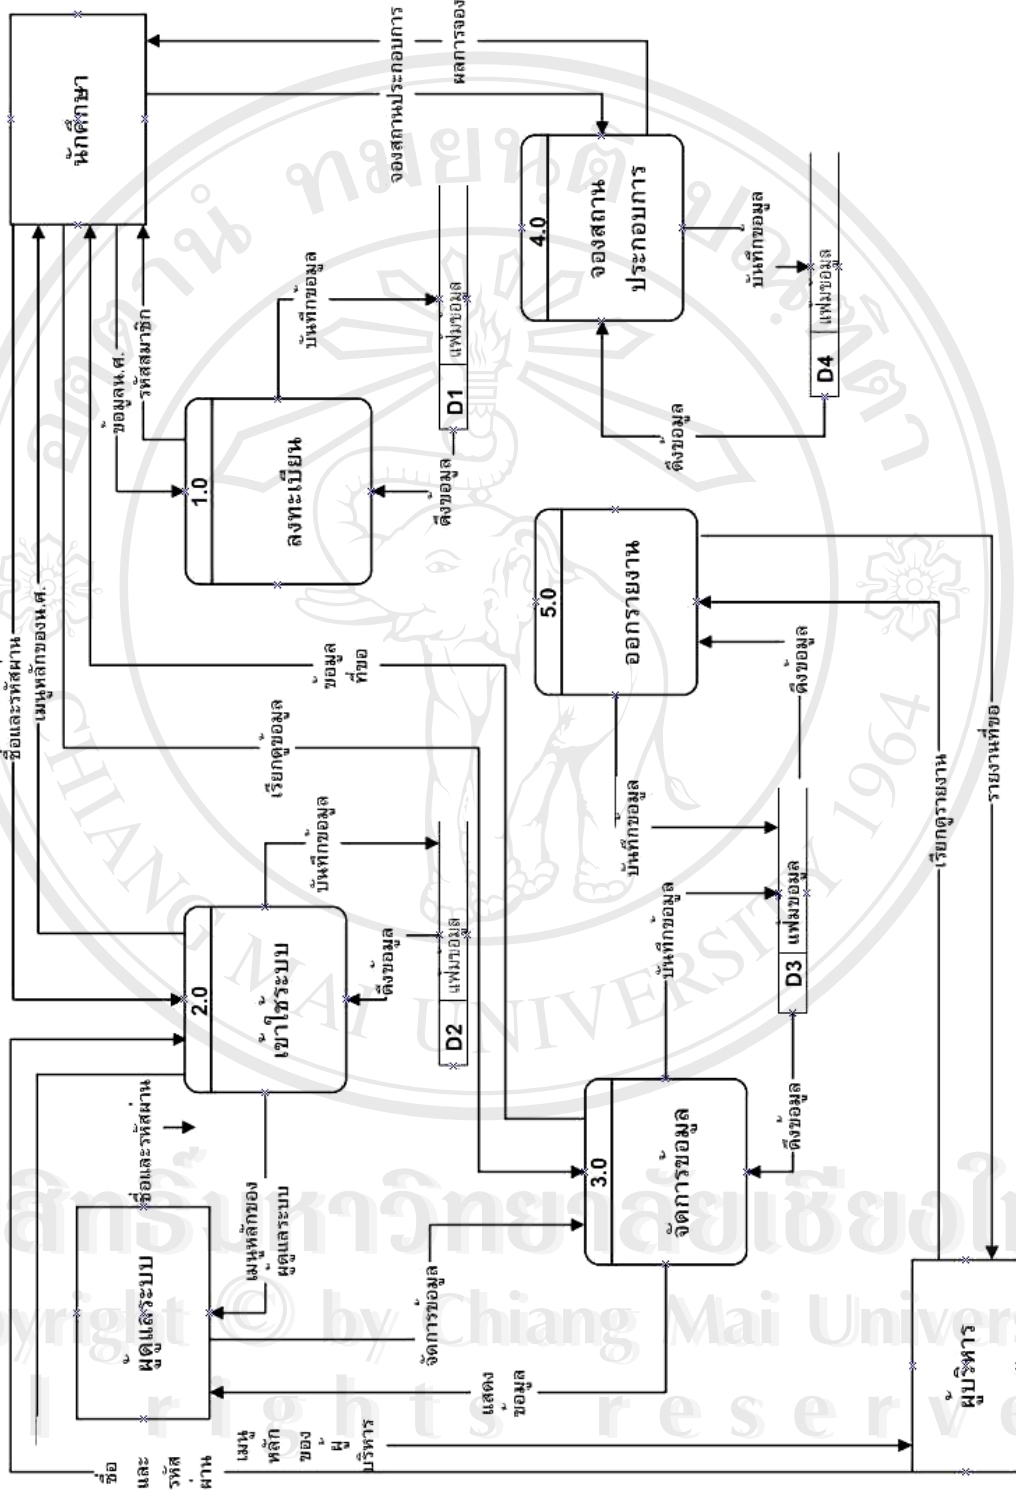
นักศึกษา

ผู้ดูแลระบบ

ผู้บริหาร

1.0
ลงทะเบียน

2.0
เข้าใช้ระบบ

3.0
จัดการข้อมูล

4.0
จองสถานประกอบการ

5.0
ออกรายงาน

D1 แฟ้มข้อมูล

D2 แฟ้มข้อมูล

D3 แฟ้มข้อมูล

D4 แฟ้มข้อมูล

ข้อมูลน.ศ.

รหัสสมาชิก

บันทึกข้อมูล

ดึงข้อมูล

จองสถานประกอบการ

ผลการจอง

ชื่อและรหัสผ่าน

เมนูหลักของน.ศ.

ข้อมูลที่ขอ

เรียกดูข้อมูล

ชื่อและรหัสผ่าน

เมนูหลักของผู้ดูแลระบบ

จัดการข้อมูล

แสดงข้อมูล

ชื่อและรหัสผ่าน

เมนูหลักของผู้บริหาร

เรียกดูรายงาน

รายงานที่ขอ

สิทธิ์มหาวิทยาลัยเชียงใหม่
Copyright © by Chiang Mai University
All rights reserved
CHIANG MAI UNIVERSITY 1964